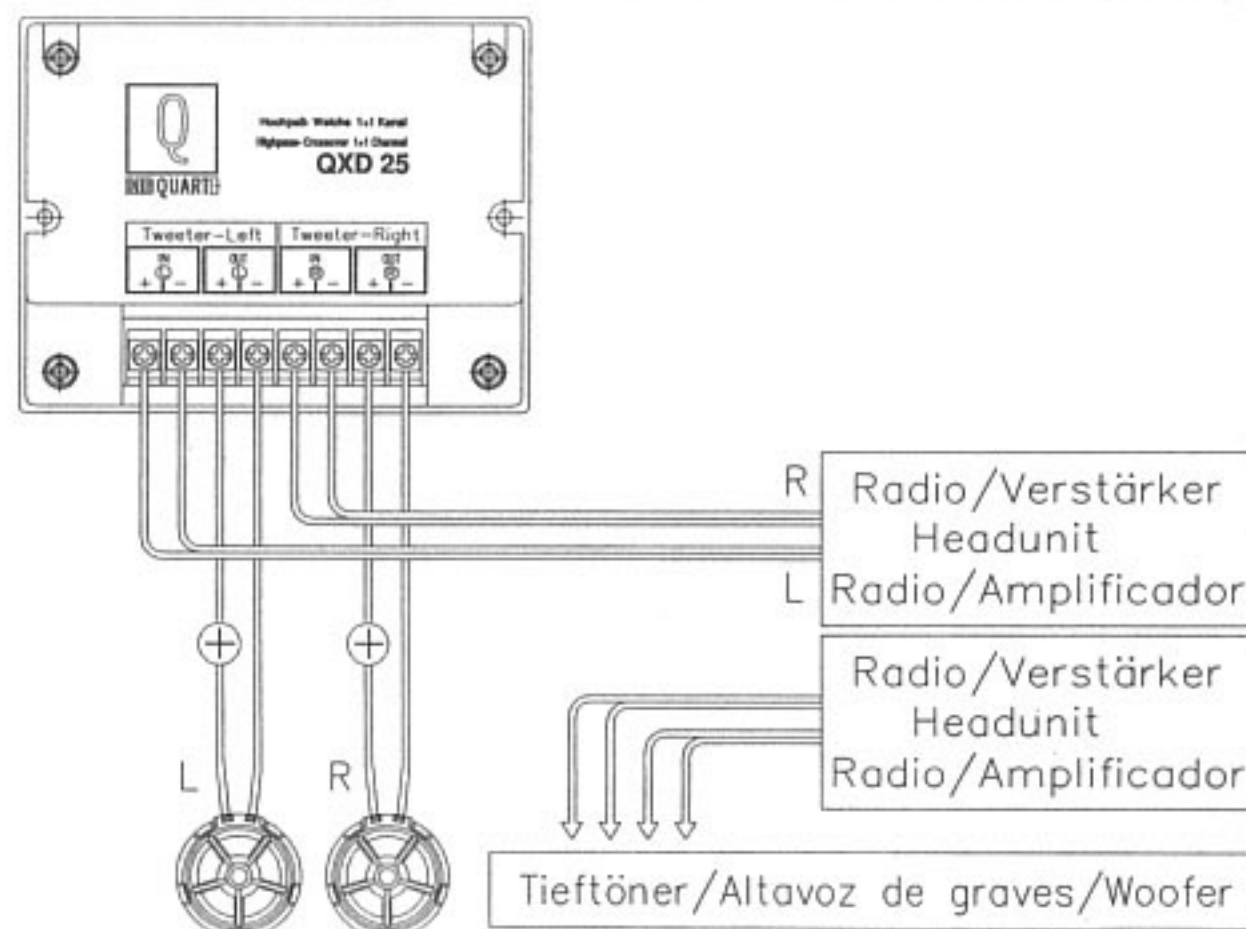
Q
QUART

Hochpaß Weiche 1+1 Kanal
Highpass-Crossover 1+1 Channel
QXD 25

Tweeter-Left
IN
+ −
OUT
+ −
Tweeter-Right
IN
+ −
OUT
+ −

R
Radio/Verstärker
Headunit
L
Radio/Amplificador

Radio/Verstärker
Headunit
Radio/Amplificador

L
R

Tieftöner/Altavoz de graves/Woofer